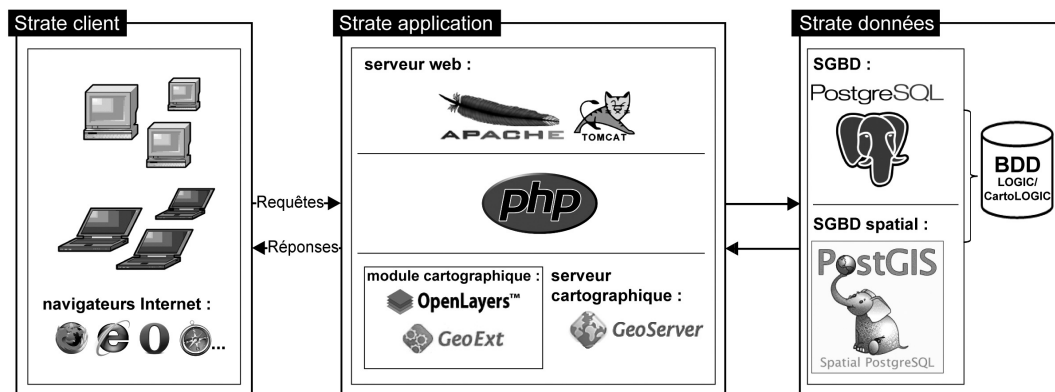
Strate client

navigateurs Internet :

...

Requêtes

Réponses

Strate application

serveur web :

APACHE TOMCAT

php

module cartographique :

OpenLayers™

GeoExt

serveur cartographique :

GeoServer

Strate données

SGBD :

PostgreSQL

SGBD spatial :

PostGIS

Spatial PostgreSQL

BDD
LOGIC/
CartoLOGIC